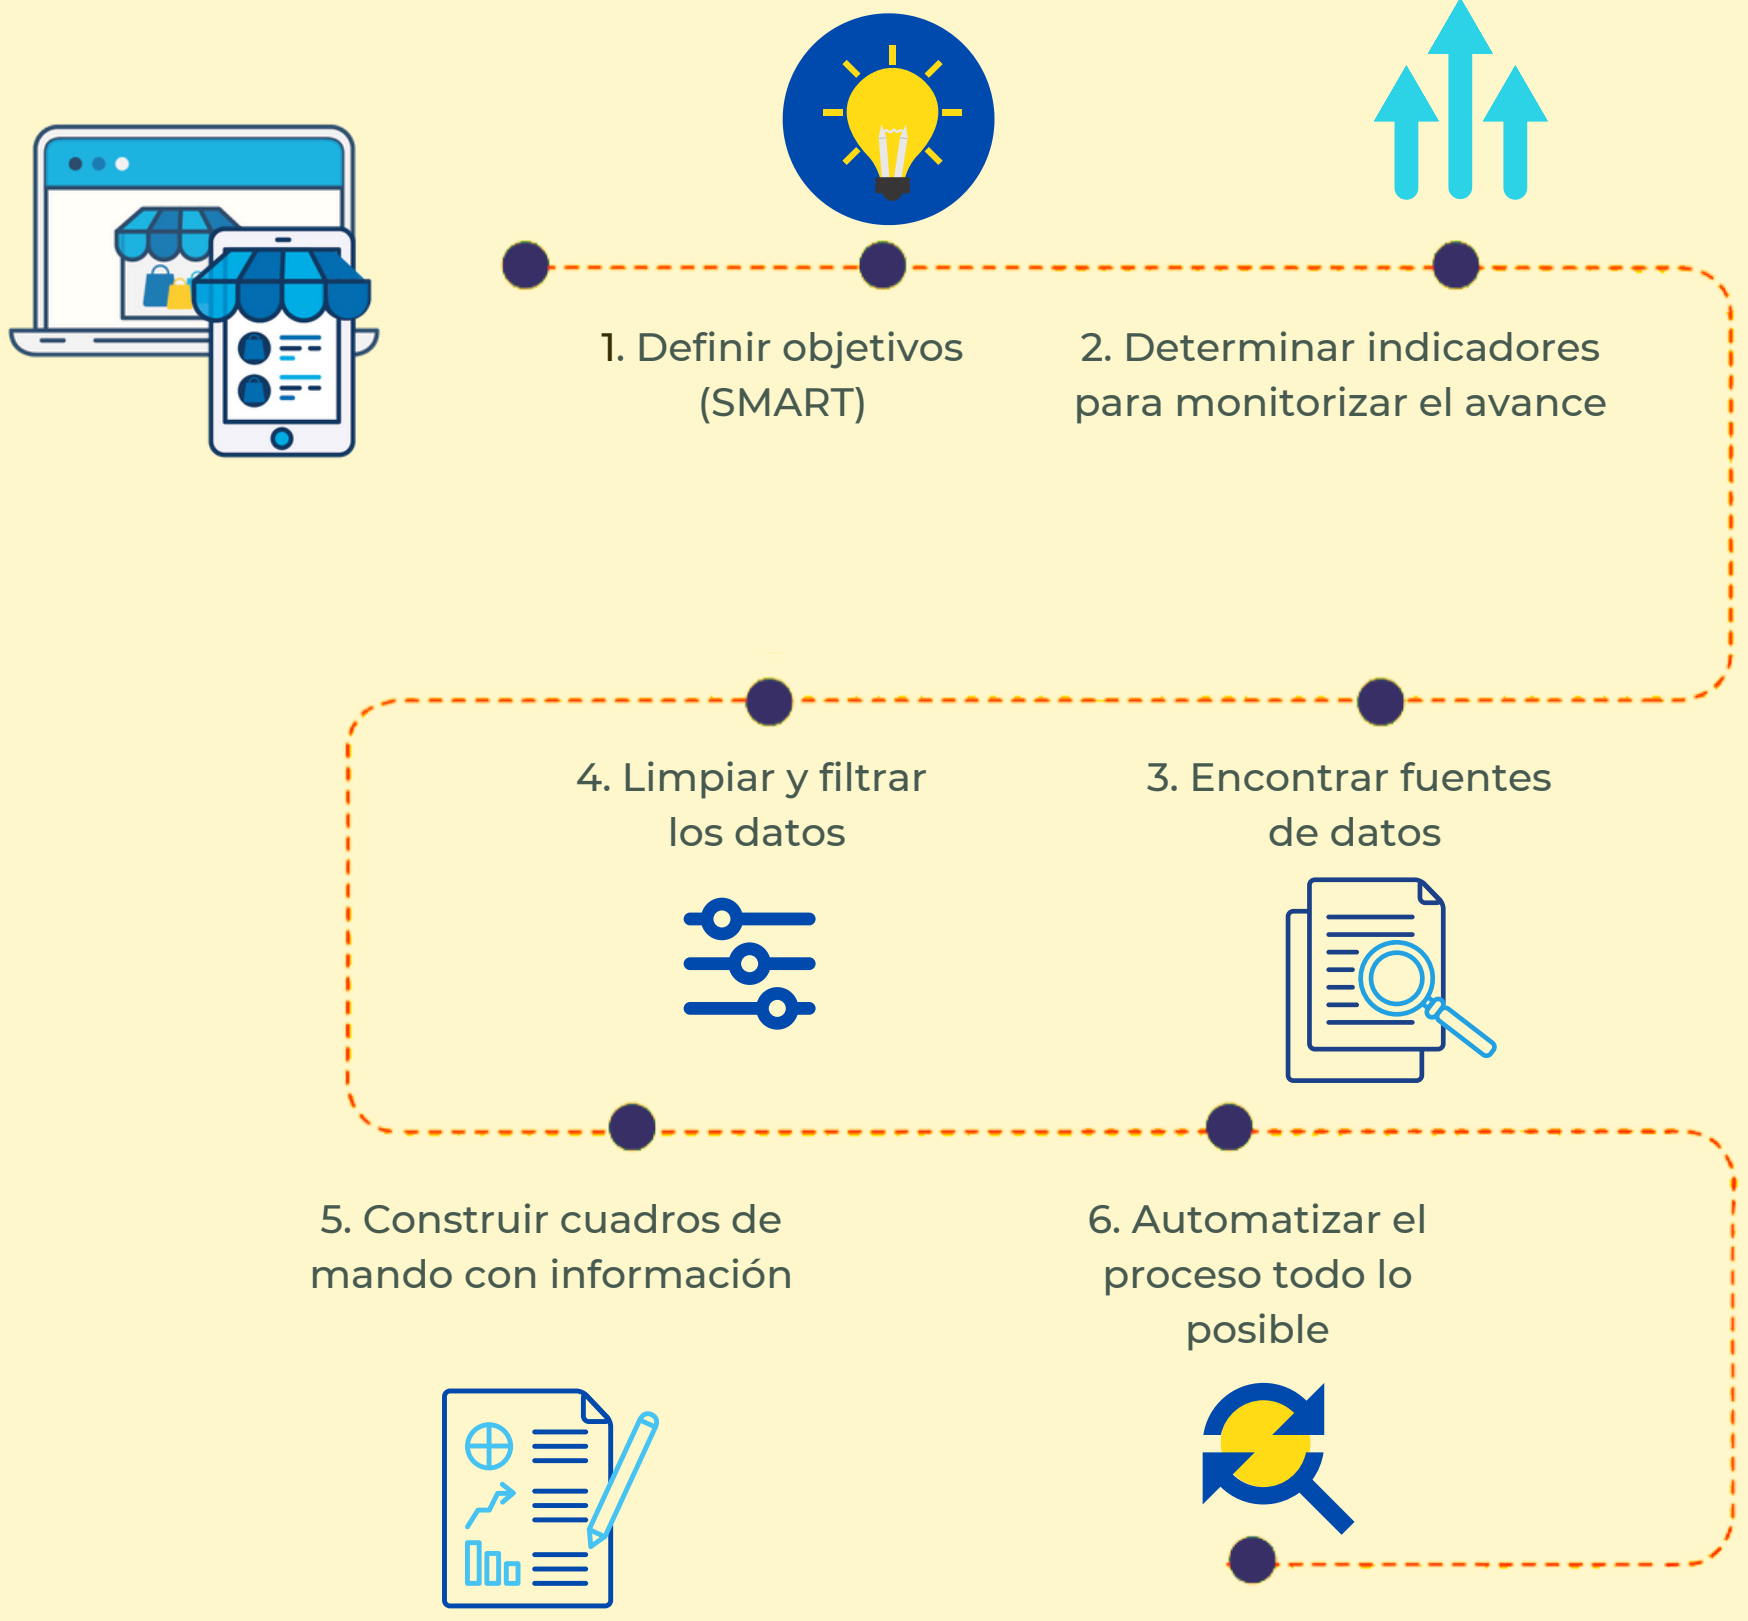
1. Definir objetivos (SMART)

2. Determinar indicadores para monitorizar el avance

4. Limpiar y filtrar los datos

3. Encontrar fuentes de datos

5. Construir cuadros de mando con información

6. Automatizar el proceso todo lo posible